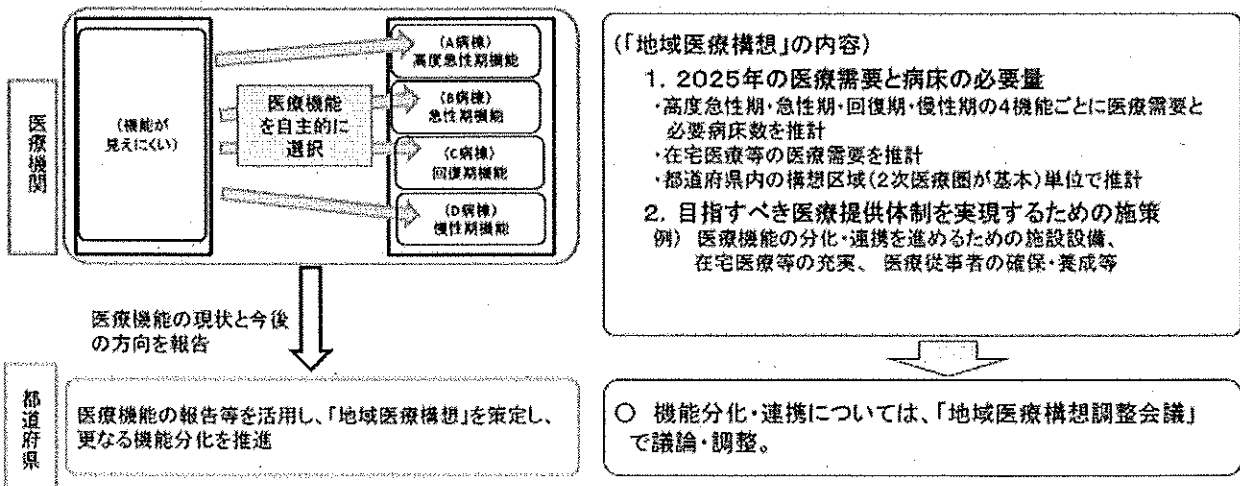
医療機関

(機能が見えにくい)

医療機能を自主的に選択

(A病棟)
高度急性期機能

(B病棟)
急性期機能

(C病棟)
回復期機能

(D病棟)
慢性期機能

医療機能の現状と今後の方向を報告

都道府県

医療機能の報告等を活用し、「地域医療構想」を策定し、更なる機能分化を推進

(「地域医療構想」の内容)

1. 2025年の医療需要と病床の必要量
・高度急性期・急性期・回復期・慢性期の4機能ごとに医療需要と必要病床数を推計
・在宅医療等の医療需要を推計
・都道府県内の構想区域(2次医療圏が基本)単位で推計

2. 目指すべき医療提供体制を実現するための施策
例) 医療機能の分化・連携を進めるための施設設備、在宅医療等の充実、医療従事者の確保・養成等

○ 機能分化・連携については、「地域医療構想調整会議」で議論・調整。